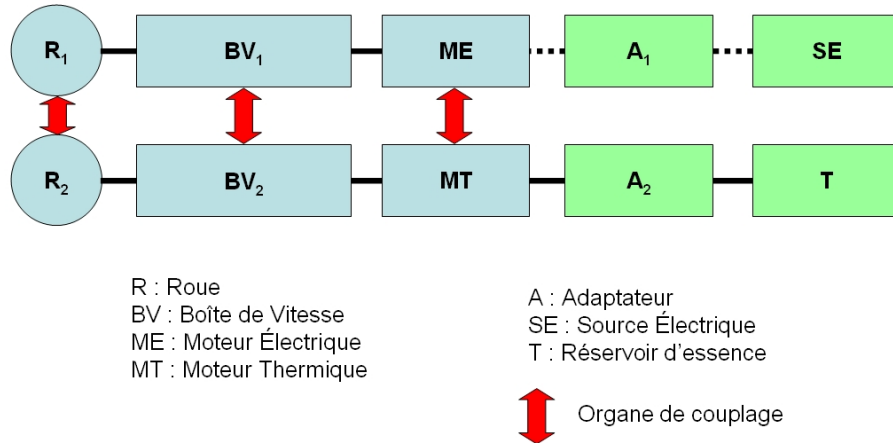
$R_1$

$BV_1$

ME

$A_1$

SE

$R_2$

$BV_2$

MT

$A_2$

T

R : Roue
BV : Boîte de Vitesse
ME : Moteur Électrique
MT : Moteur Thermique

A : Adaptateur
SE : Source Électrique
T : Réservoir d'essence

Organe de couplage